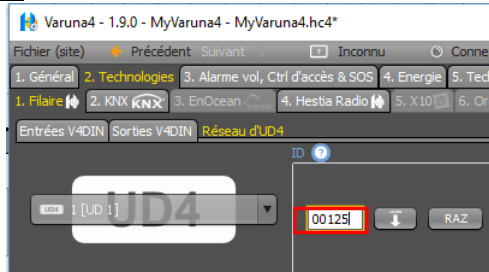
Varuna4 - 1.9.0 - MyVaruna4 - MyVaruna4.hc4*

Fichier (site) Précédent Suivant Inconnu Conne

1. Général 2. Technologies 3. Alarme vol, Ctrl d'accès & SOS 4. Energie 5. Tec

1. Filaire 2. KNX KNX 3. EnOcean 4. Hestia Radio 5. X10 6. Or

Entrées V4DIN Sorties V4DIN Réseau d'UD4

ID ?

UD4

1 [UD 1]

00125

RAZ